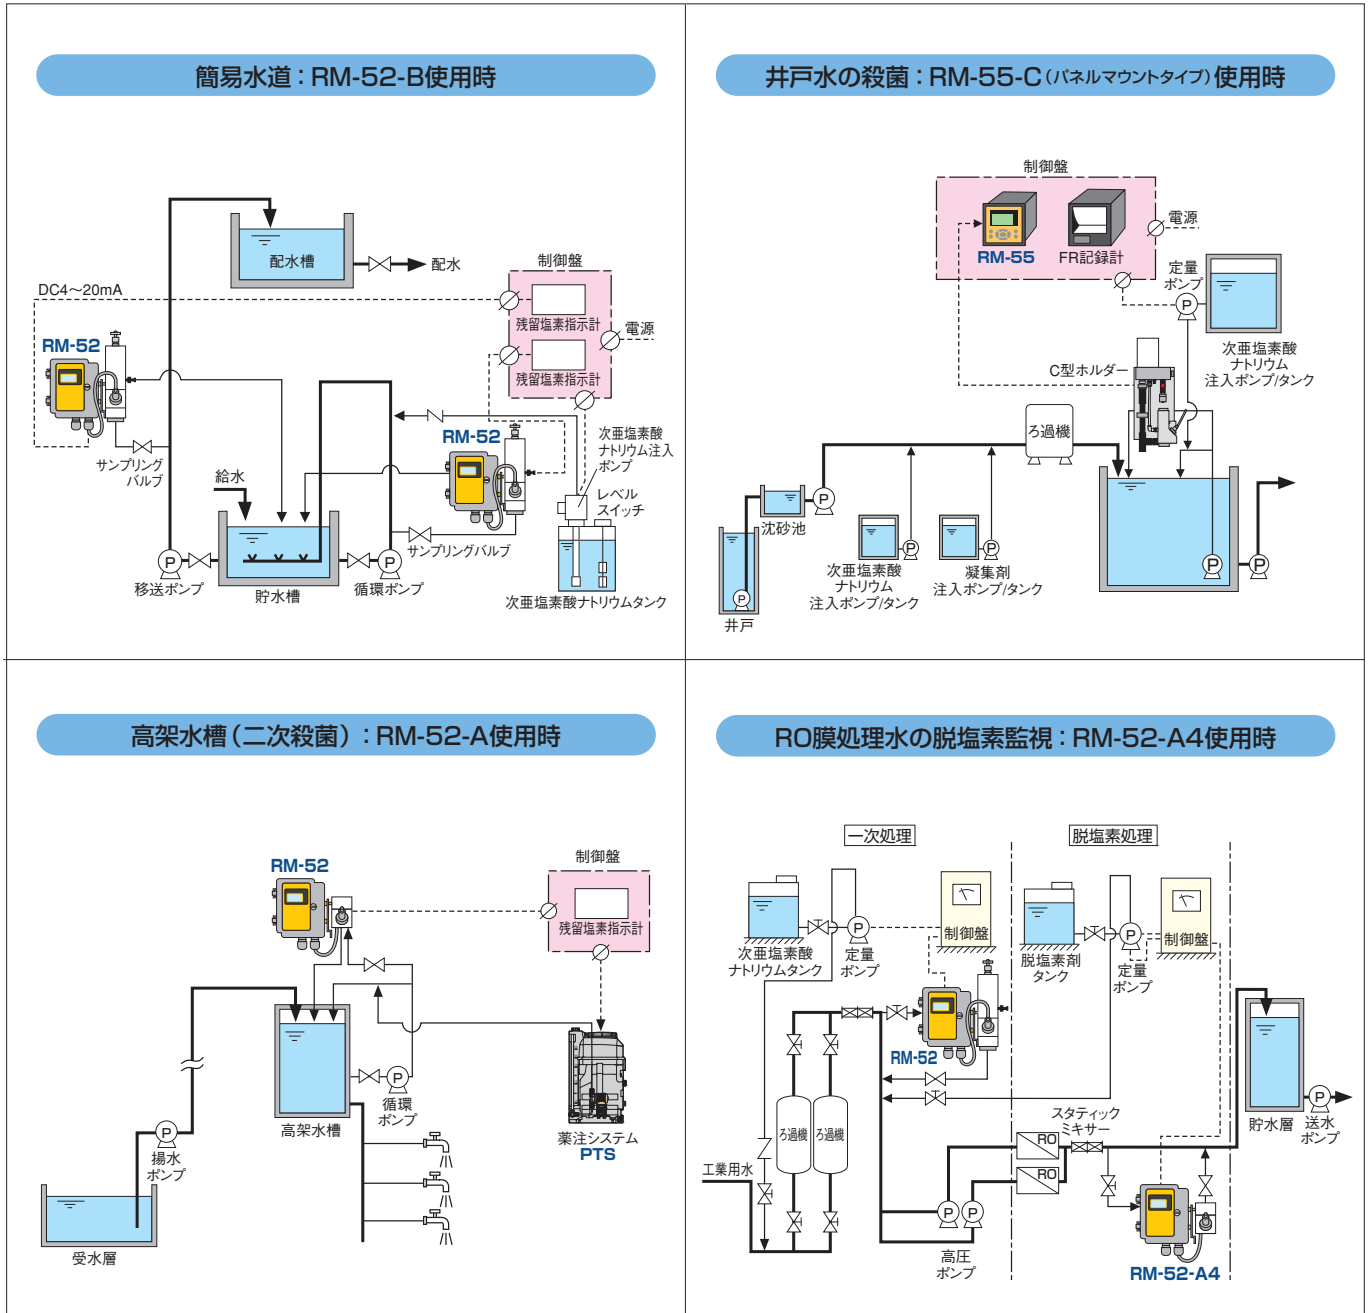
簡易水道：RM-52-B使用時

配水槽
配水
DC4～20mA
制御盤
残留塩素指示計
電源
残留塩素指示計
RM-52
サンプリングバルブ
RM-52
次亜塩素酸ナトリウム注入ポンプ
給水
レベルスイッチ
サンプリングバルブ
P
P
移送ポンプ
貯水槽
循環ポンプ
次亜塩素酸ナトリウムタンク

井戸水の殺菌：RM-55-C(パネルマウントタイプ)使用時

制御盤
電源
RM-55
FR記録計
定量ポンプ
P
次亜塩素酸ナトリウム注入ポンプ/タンク
C型ホルダー
ろ過機
P
沈砂池
P
P
次亜塩素酸ナトリウム注入ポンプ/タンク
凝集剤注入ポンプ/タンク
P
P
P
井戸

高架水槽（二次殺菌）：RM-52-A使用時

RM-52
制御盤
残留塩素指示計
P
循環ポンプ
高架水槽
P
揚水ポンプ
薬注システム
PTS
受水層

RO膜処理水の脱塩素監視：RM-52-A4使用時

一次処理
脱塩素処理
P
制御盤
P
制御盤
次亜塩素酸ナトリウムタンク
定量ポンプ
脱塩素剤タンク
定量ポンプ
RM-52
ろ過機
ろ過機
工業用水
スタティックミキサー
RO
RO
P
P
高圧ポンプ
P
貯水層
送水ポンプ
RM-52-A4